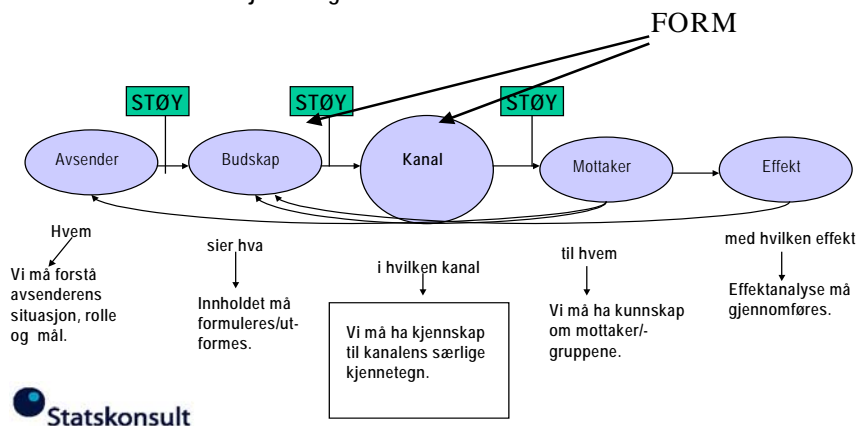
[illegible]

FORM

STØY

STØY

STØY

Avsender

Budskap

Kanal

Mottaker

Effekt

Hvem

Vi må forstå avsenderens situasjon, rolle og mål.

sier hva

Innholdet må formuleres/utformes.

i hvilken kanal

Vi må ha kjennskap til kanalens særlige kjennetegn.

til hvem

Vi må ha kunnskap om mottaker/-gruppene.

med hvilken effekt

Effektanalyse må gjennomføres.

Statskonsult